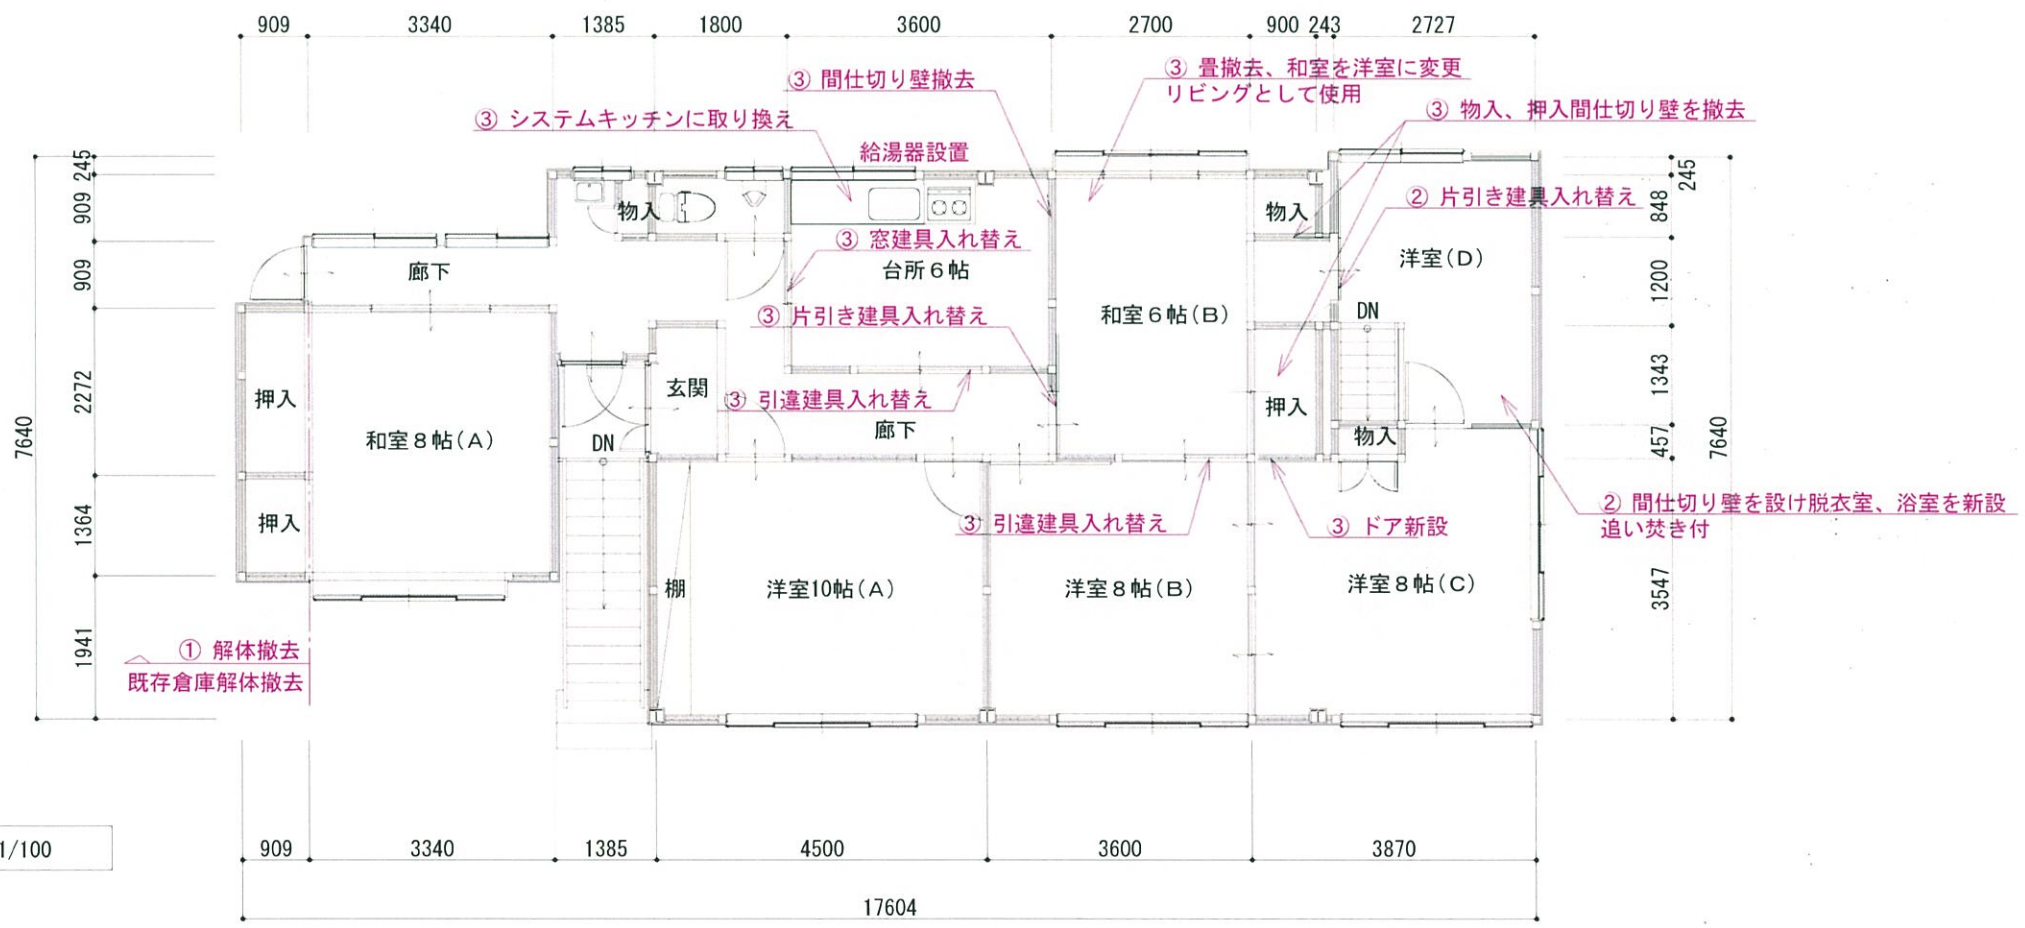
909 3340 1385 1800 3600 2700 900 243 2727

③ 間仕切り壁撤去
③ 畳撤去、和室を洋室に変更
リビングとして使用
③ 物入、押入間仕切り壁を撤去
③ システムキッチンに取り換え
給湯器設置
② 片引き建具入れ替え
③ 窓建具入れ替え
③ 片引き建具入れ替え
③ 引違建具入れ替え
③ 引違建具入れ替え
③ ドア新設
② 間仕切り壁を設け脱衣室、浴室を新設
追い焚き付
① 解体撤去
既存倉庫解体撤去

物入
廊下
台所６帖
和室６帖（B）
物入
洋室（D）
DN
押入
和室８帖（A）
玄関
DN
廊下
押入
物入
押入
棚
洋室10帖（A）
洋室８帖（B）
洋室８帖（C）

7640
245 909 909 2272 1364 1941

245 848 1200 1343 457 3547
7640

1/100

909 3340 1385 4500 3600 3870
17604